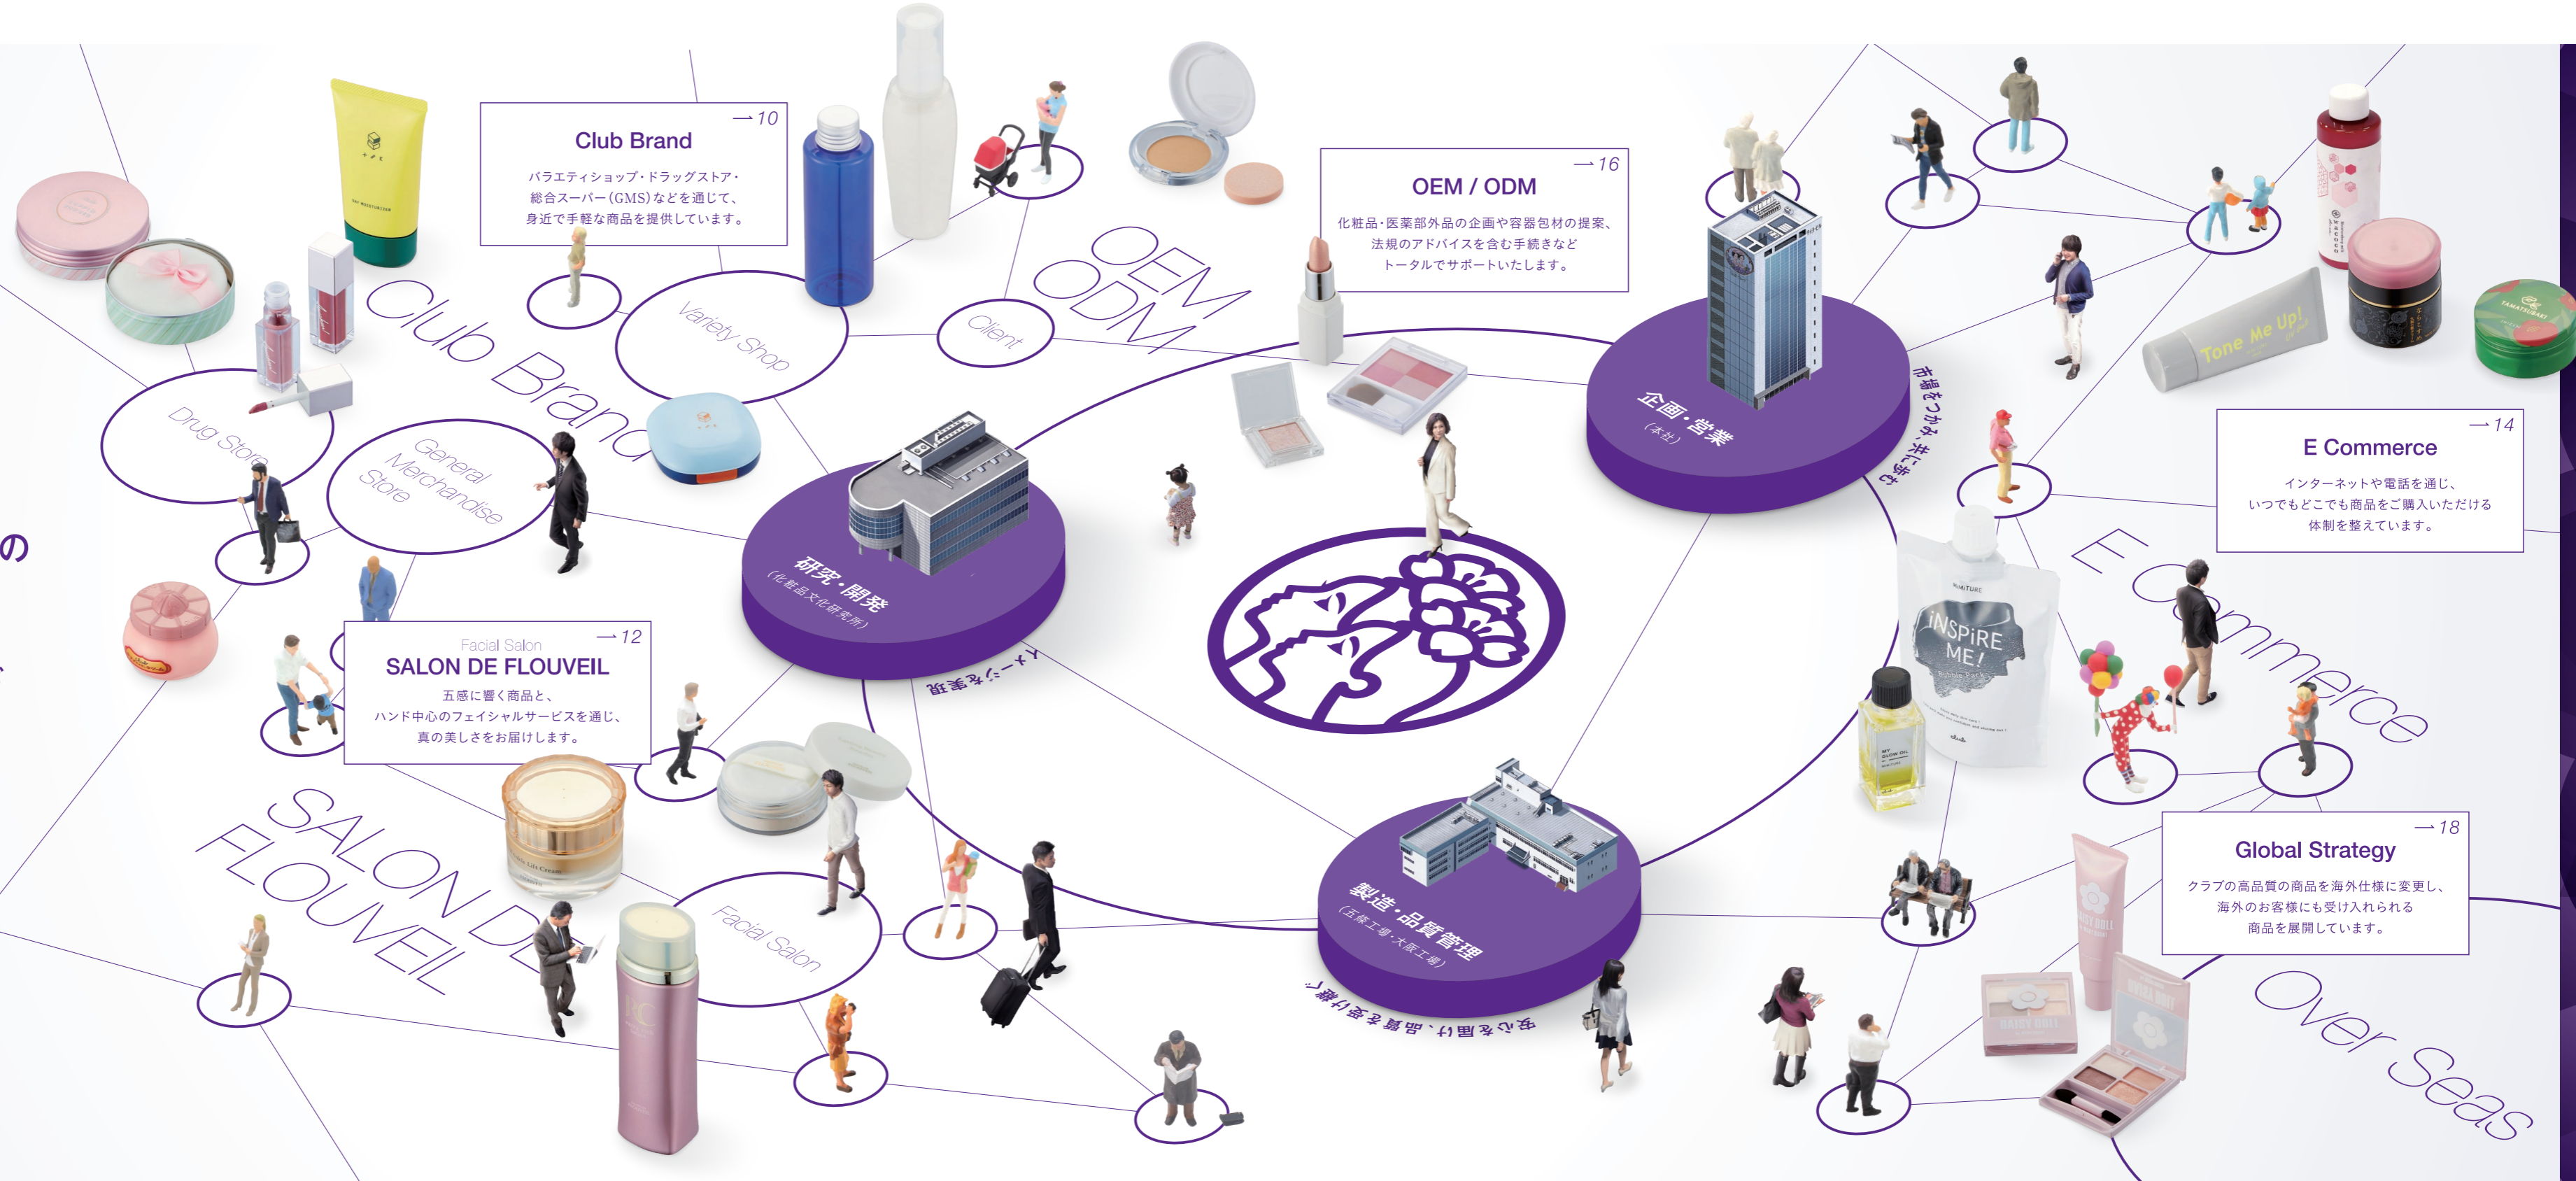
→10
Club Brand
バラエティショップ・ドラッグストア・総合スーパー（GMS）などを通じて、身近で手軽な商品を提供しています。

→16
OEM / ODM
化粧品・医薬部外品の企画や容器包材の提案、法規のアドバイスを含む手続きなどトータルでサポートいたします。

→14
E Commerce
インターネットや電話を通じ、いつでもどこでも商品をご購入いただける体制を整えています。

→12
Facial Salon
SALON DE FLOUVEIL
五感に響く商品と、ハンド中心のフェイシャルサービスを通じ、真の美しさをお届けします。

→18
Global Strategy
クラブの高品質の商品を海外仕様に変更し、海外のお客様にも受け入れられる商品を展開しています。

Club Brand
OEM ODM
E Commerce
Over Seas
SALON DE FLOUVEIL
Variety Shop
Client
Drug Store
General Merchandise Store
Facial Salon

研究・開発
（化粧品文化研究所）
企画・営業
（本社）
製造・品質管理
（五條工場・大阪工場）
市場をつかみ、共に歩む
イメージを実現
安心を届け、品質を守り続ける

Tone Me Up!
iNSPiRE ME!
MY GLOW OIL
DAISY DOLL